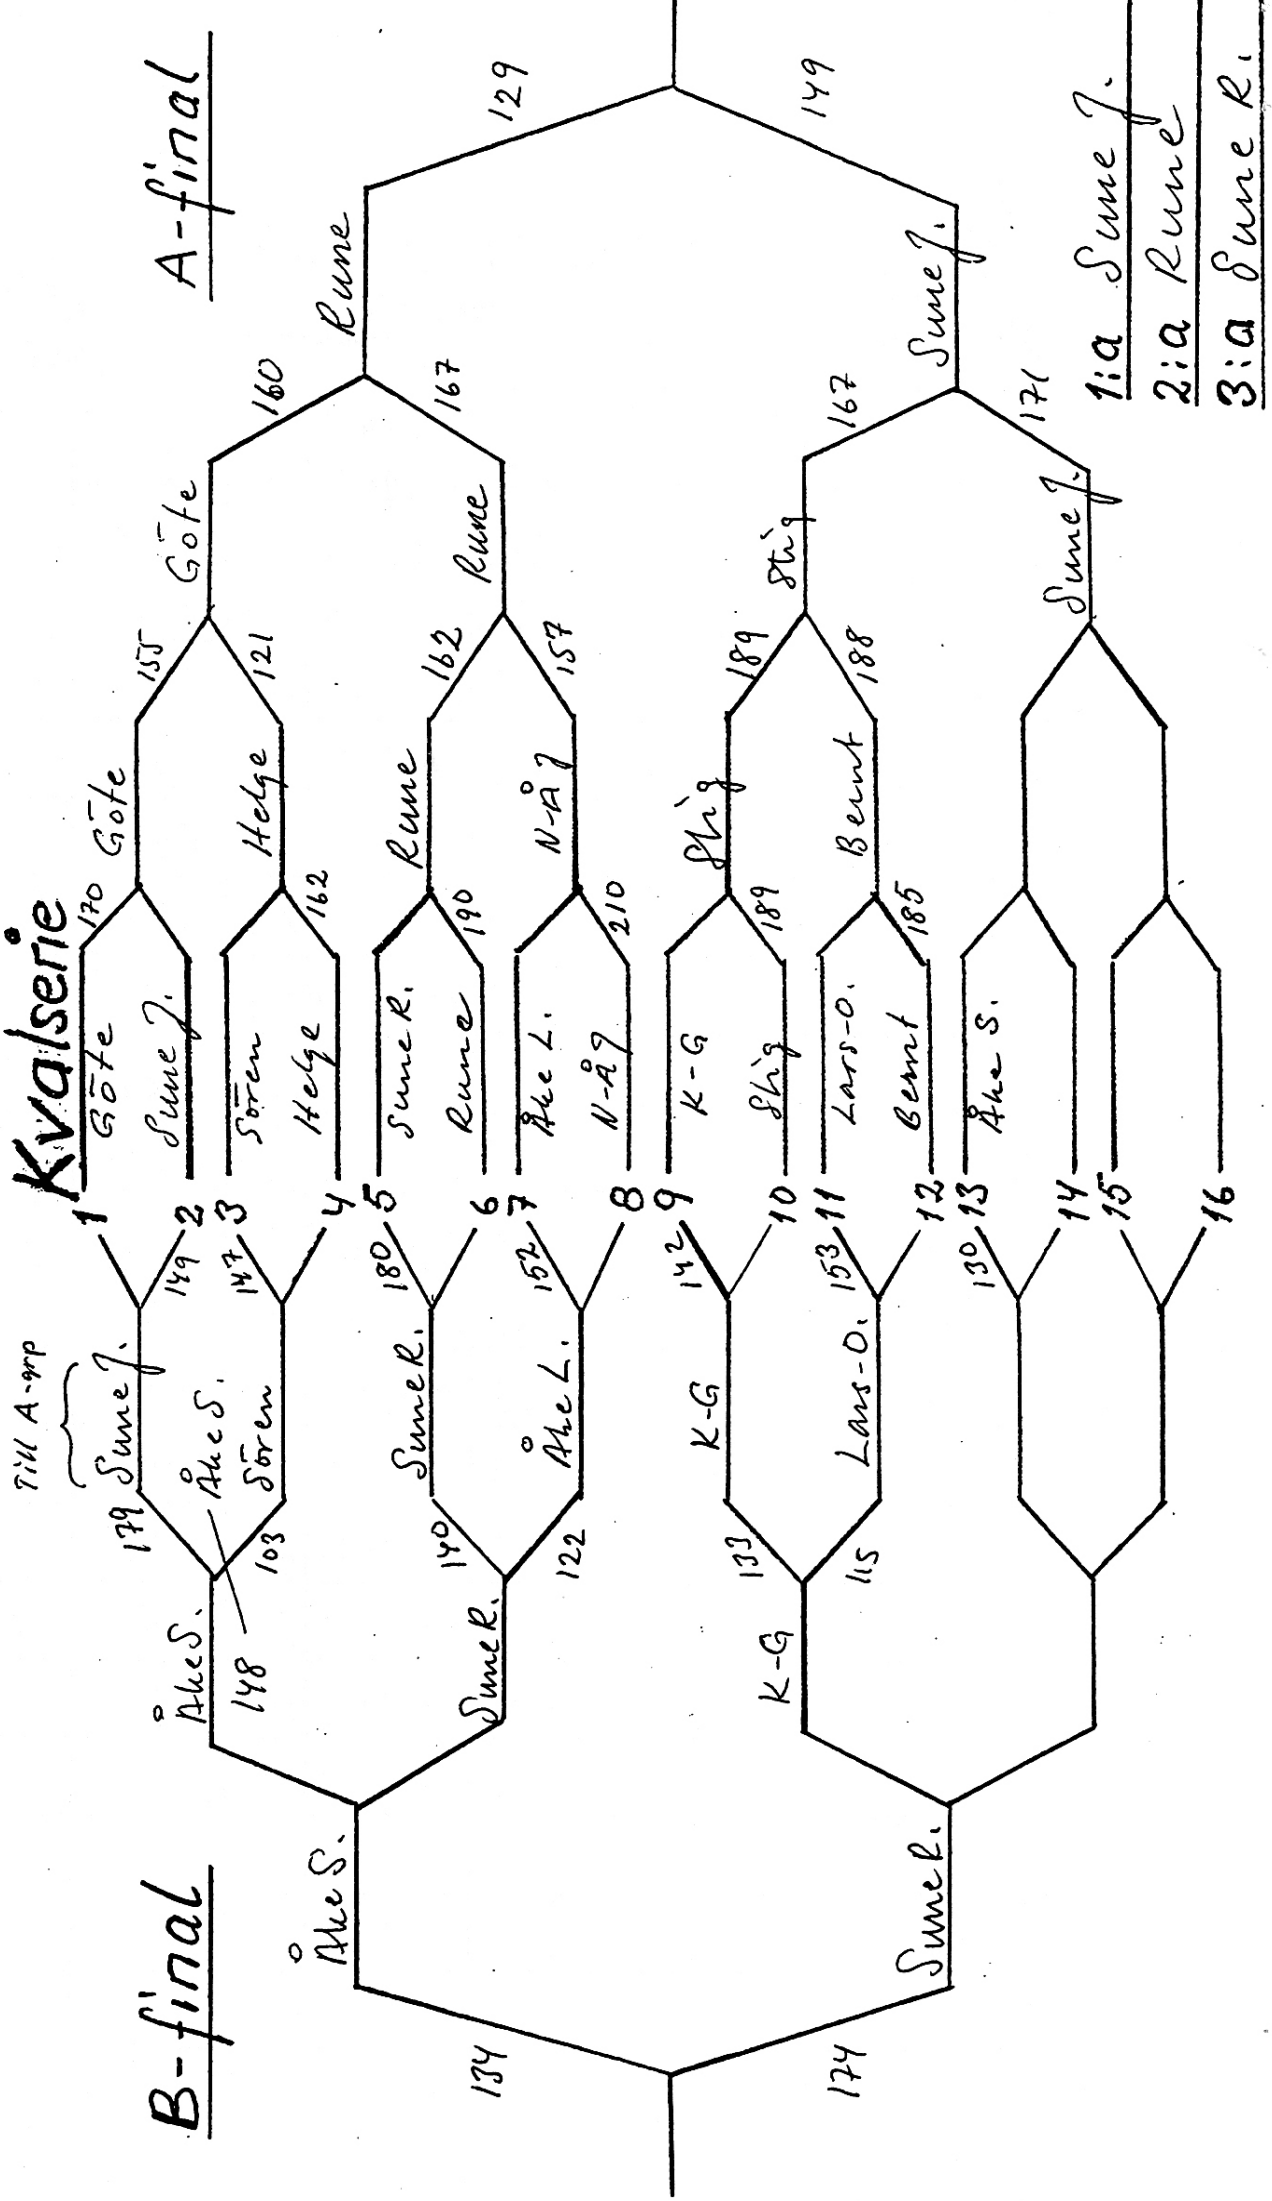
Kvalserie

1 Göte
2 Sune J.
3 Sören
4 Helge
5 Sune R.
6 Rune
7 Åke L.
8 N-Åg
9 K-G
10 Stig
11 Lars-O.
12 Bernt
13 Åke S.
14
15
16

170 Göte
Sune J.
Sören
162 Helge
Sune R.
190 Rune
Åke L.
210 N-Åg
K-G
189 Stig
Lars-O.
185 Bernt

Göte 155
Helge 121
Rune 162
N-Åg 157
Stig 189
Bernt 188

Göte 160
Rune 167
Stig 167
Sune J. 171

Rune 129
Sune J. 149

A-final

1:a Sune J.
2:a Rune
3:a Sune R.

Till A-grp
Sune J. 179
Åke S. 148
Sören 103
149
147
Sune R. 140
Åke L. 122
180
152
K-G 133
Lars-O. 115
142
153
130

Åke S.
Sune R.
K-G

Åke S. 134
Sune R. 174

B-final